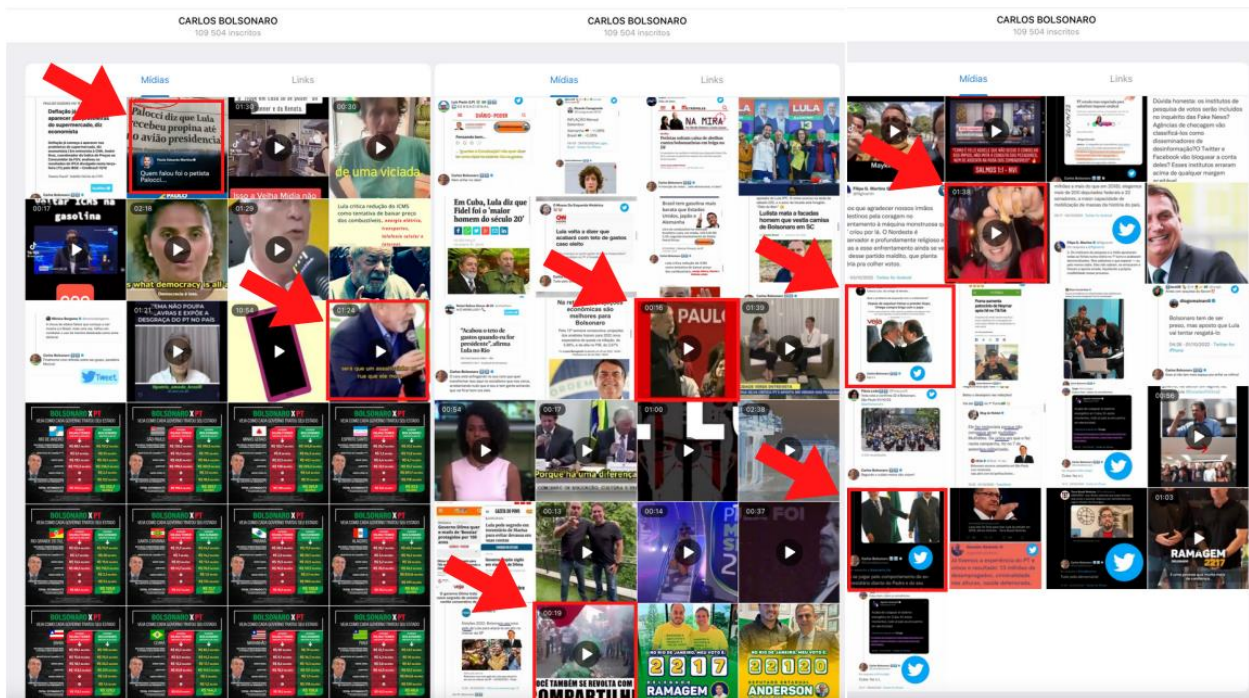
CARLOS BOLSONARO
109 504 inscritos

Mídias
Links

Palocci diz que Lula recebeu propina até o avião presidencial

Quem falou foi o petista Palocci...

01:36
00:30
de uma viciada
Isso a Velha Mídia não
00:17
gasolina
02:16
what democracy is all
01:29
Lula critica redução do ICMS como tentativa de baixar preço dos combustíveis
01:21
10:54
01:24
BOLSONARO X PT

CARLOS BOLSONARO
109 504 inscritos

Mídias
Links

NA MIRA
Em Cuba, Lula diz que Fidel foi o 'maior homem do século 20'
Lulista mata a facadas homem que vestia camisa de Bolsonaro em SC
"Acabou o teto de gastos quando eu for presidente", afirma Lula no Rio
econômicas são melhores para Bolsonaro
00:16
01:39
00:54
00:17
01:00
02:38
Porque há uma diferença
00:13
00:14
00:37
FOI
00:19
OCÊ TAMBÉM SE REVOLTA COM
COMPARTILH
2217
RAMAGEM
ANDERSON

CARLOS BOLSONARO
109 504 inscritos

Mídias
Links

SALMOS 1:1 - NVI
01:38
veja
00:56
01:03
RAMAGEM
2217